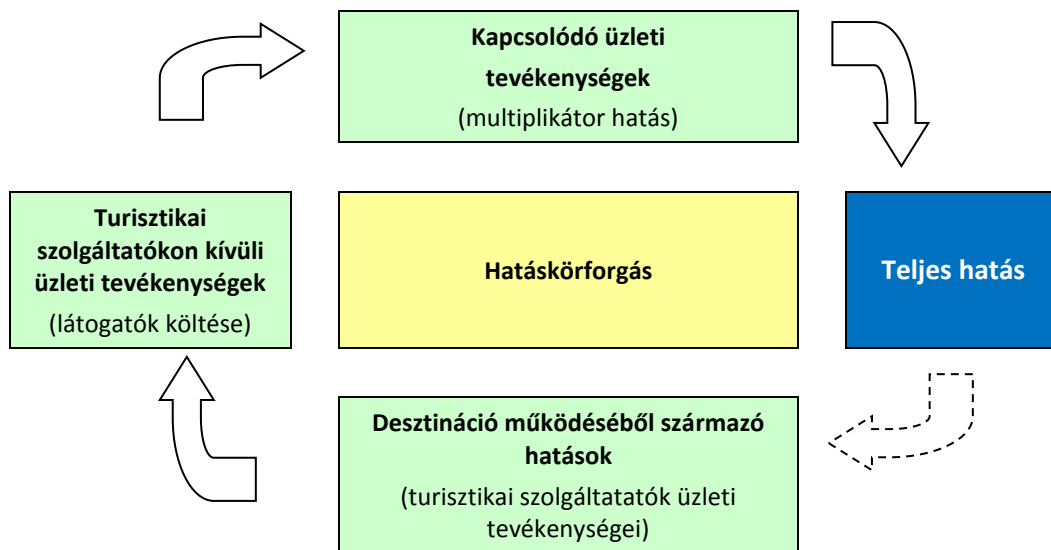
Kapcsolódó üzleti tevékenységek
(multiplikátor hatás)

Turisztikai szolgáltatókon kívüli üzleti tevékenységek
(látogatók költése)

Hatáskörforgás

Teljes hatás

Desztináció működéséből származó hatások
(turisztikai szolgáltatatók üzleti tevékenységei)